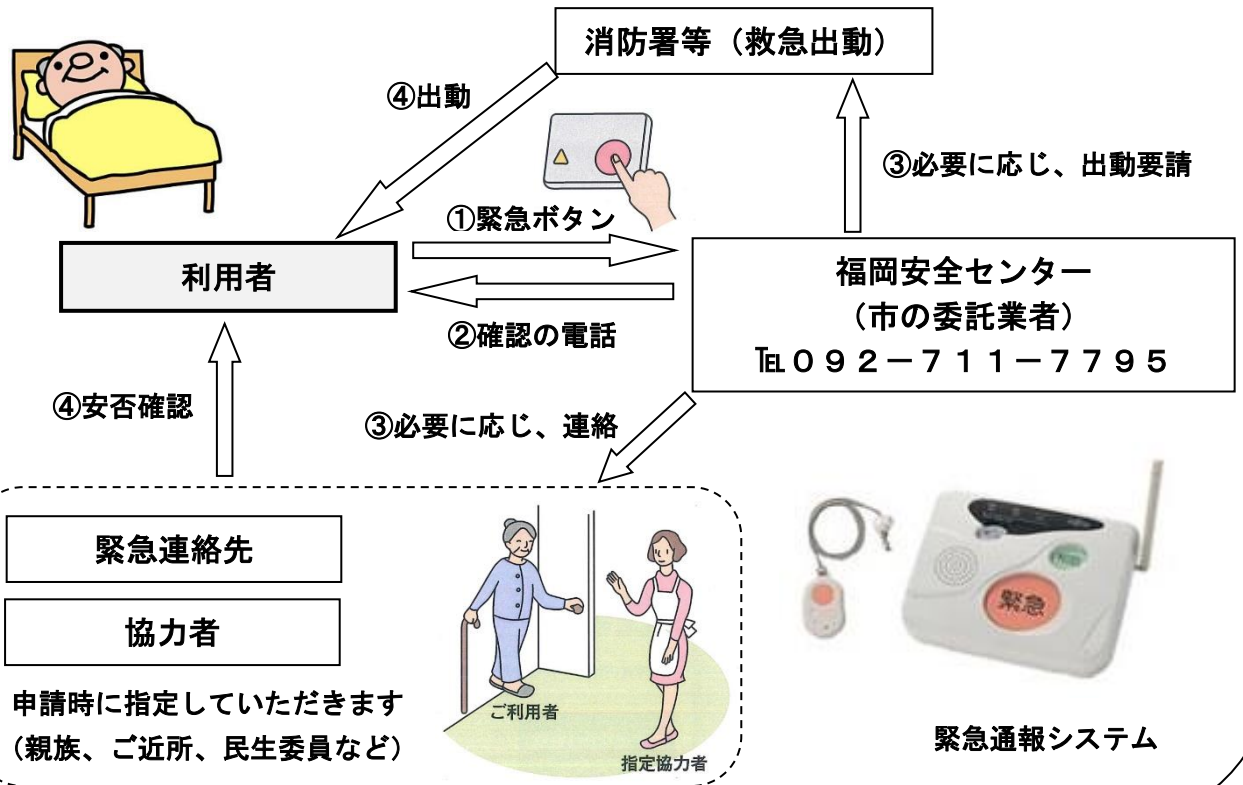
消防署等（救急出動）

④出動

③必要に応じ、出動要請

①緊急ボタン

利用者

福岡安全センター
（市の委託業者）
℡０９２－７１１－７７９５

②確認の電話

④安否確認

③必要に応じ、連絡

緊急連絡先

協力者

申請時に指定していただきます
（親族、ご近所、民生委員など）

ご利用者

指定協力者

緊急

緊急通報システム